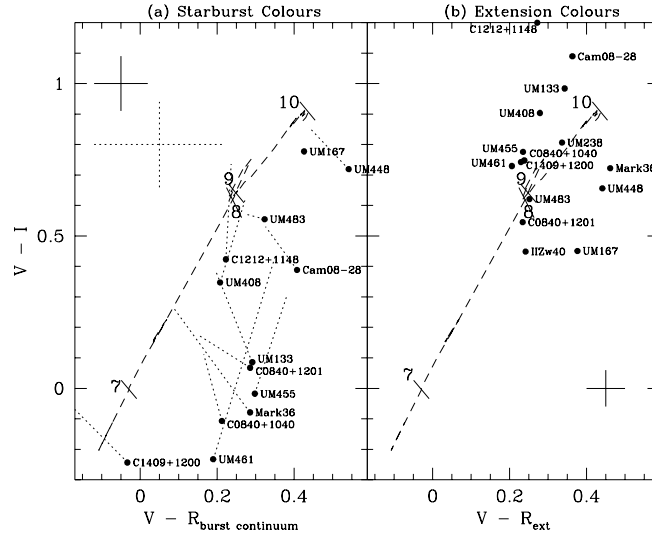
(a) Starburst Colours

(b) Extension Colours

V − I

1

0.5

0

10

9

8

7

UM167

UM448

UM483

C1212+1148

Cam08−28

UM408

UM133

C0840+1201

UM455

Mark36

C0840+1040

UM461

C1409+1200

0

0.2

0.4

$V - R_{burst\ continuum}$

C1212+1148

Cam08−28

UM133

UM408

10

UM238

UM455

C0840+1040

UM461

C1409+1200

Mark36

UM448

9

UM483

8

C0840+1201

IIZw40

UM167

7

0

0.2

0.4

$V - R_{ext}$